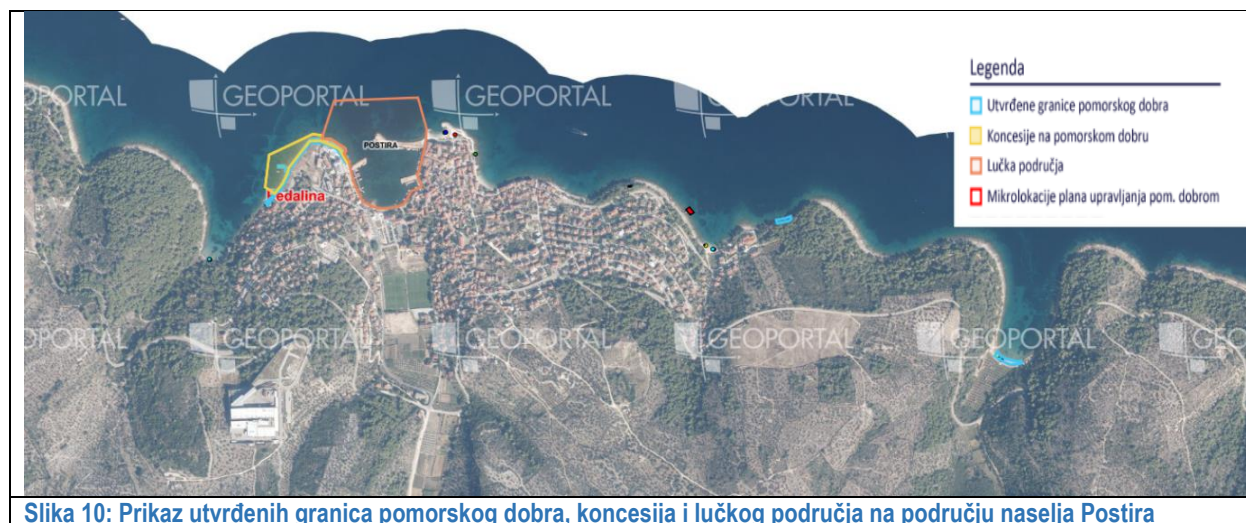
GEOPORTAL GEOPORTAL GEOPORTAL

POSTIRA

Ledalina

Legenda
Utvrđene granice pomorskog dobra
Koncesije na pomorskom dobru
Lučka područja
Mikrolokacije plana upravljanja pom. dobrom

GEOPORTAL GEOPORTAL GEOPORTAL GEOPORTAL GEOPORTAL GEO

Slika 10: Prikaz utvrđenih granica pomorskog dobra, koncesija i lučkog područja na području naselja Postira